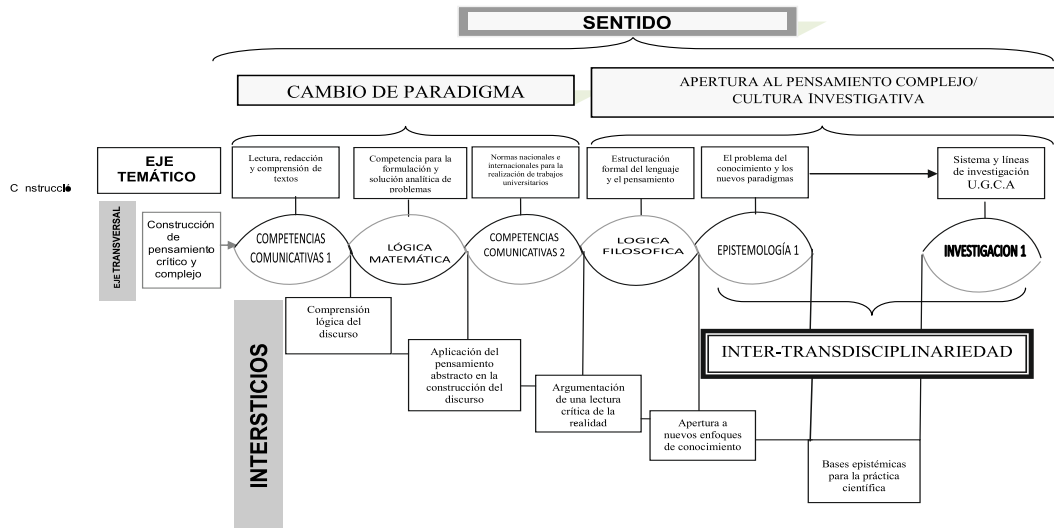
SENTIDO

CAMBIO DE PARADIGMA

APERTURA AL PENSAMIENTO COMPLEJO/ CULTURA INVESTIGATIVA

EJE TEMÁTICO

Lectura, redacción y comprensión de textos

Competencia para la formulación y solución analítica de problemas

Normas nacionales e internacionales para la realización de trabajos universitarios

Estructuración formal del lenguaje y el pensamiento

El problema del conocimiento y los nuevos paradigmas

Sistema y líneas de investigación U.G.C.A

C nstrucci

EJE TRANSVERSAL

Construcción de pensamiento crítico y complejo

COMPETENCIAS COMUNICATIVAS 1

LÓGICA MATEMÁTICA

COMPETENCIAS COMUNICATIVAS 2

LOGICA FILOSOFICA

EPISTEMOLOGÍA 1

INVESTIGACION 1

INTERSTICIOS

Comprensión lógica del discurso

Aplicación del pensamiento abstracto en la construcción del discurso

Argumentación de una lectura crítica de la realidad

Apertura a nuevos enfoques de conocimiento

INTER-TRANSDISCIPLINARIEDAD

Bases epistémicas para la práctica científica